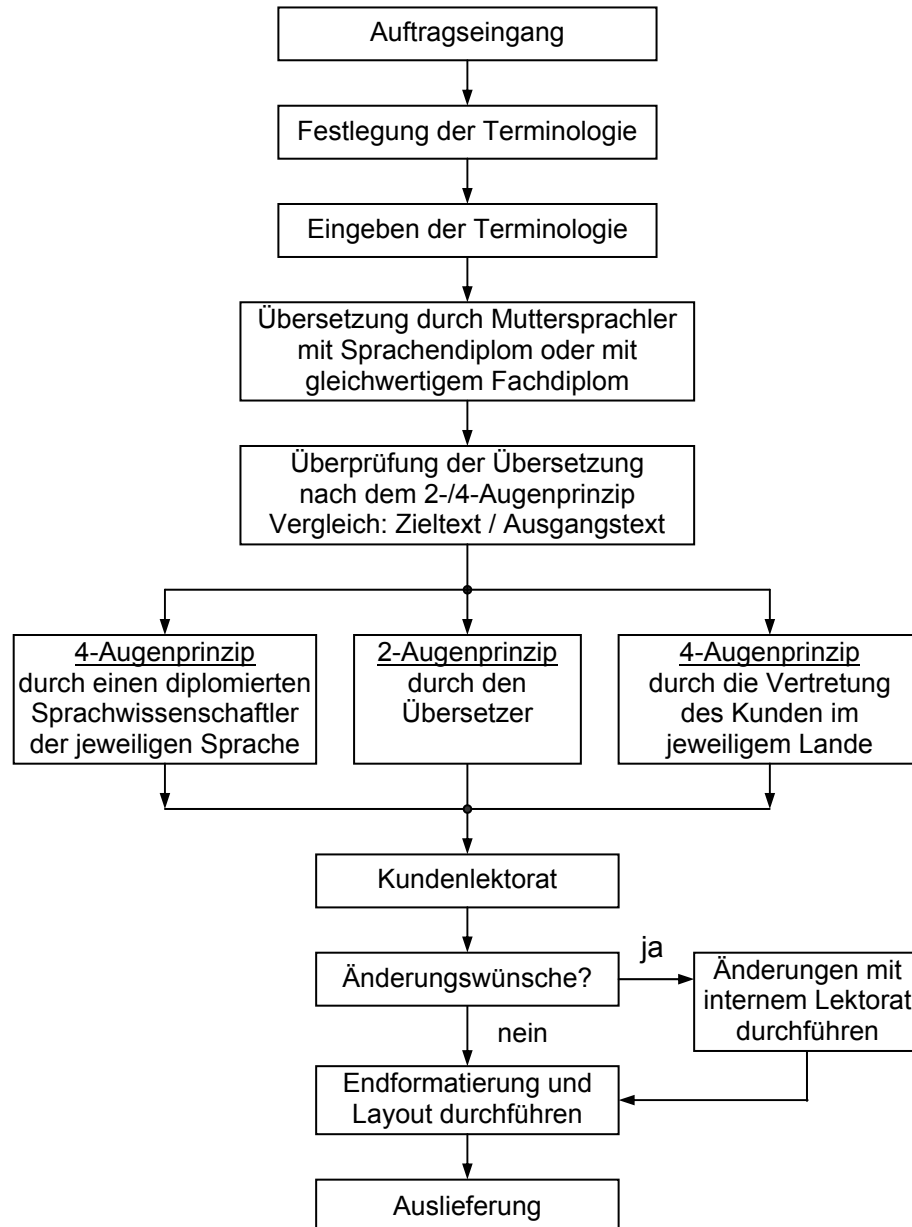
Auftragseingang

Festlegung der Terminologie

Eingeben der Terminologie

Übersetzung durch Muttersprachler mit Sprachendiplom oder mit gleichwertigem Fachdiplom

Überprüfung der Übersetzung nach dem 2-/4-Augenprinzip Vergleich: Zieltext / Ausgangstext

4-Augenprinzip durch einen diplomierten Sprachwissenschaftler der jeweiligen Sprache

2-Augenprinzip durch den Übersetzer

4-Augenprinzip durch die Vertretung des Kunden im jeweiligem Lande

Kundenlektorat

Änderungswünsche?

ja

Änderungen mit internem Lektorat durchführen

nein

Endformatierung und Layout durchführen

Auslieferung